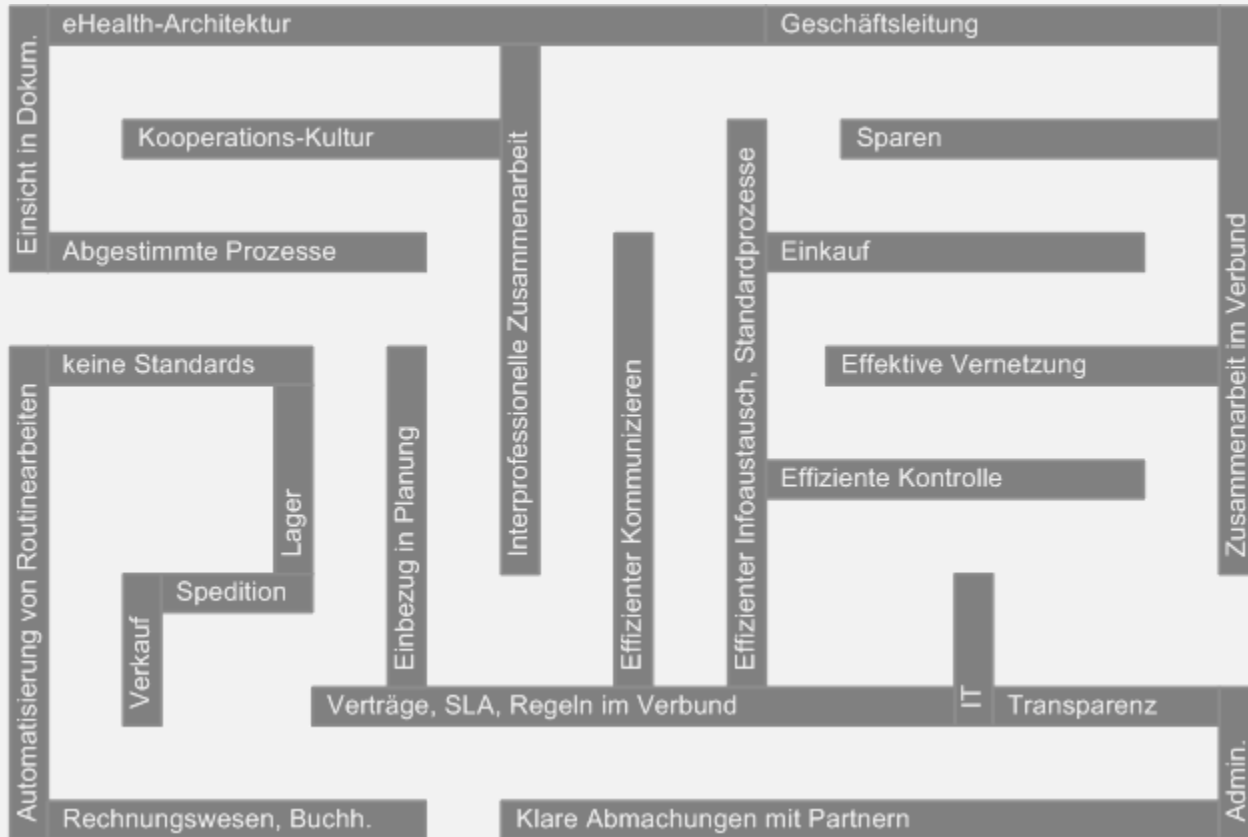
Einsicht in Dokum.

eHealth-Architektur

Geschäftsleitung

Kooperations-Kultur

Interprofessionelle Zusammenarbeit

Sparen

Zusammenarbeit im Verbund

Abgestimmte Prozesse

Effizienter Infoaustausch, Standardprozesse

Einkauf

Effizienter Kommunizieren

Effektive Vernetzung

Effiziente Kontrolle

Automatisierung von Routinearbeiten

keine Standards

Einbezug in Planung

Lager

Spedition

Verkauf

Verträge, SLA, Regeln im Verbund

IT

Transparenz

Admin.

Rechnungswesen, Buchh.

Klare Abmachungen mit Partnern